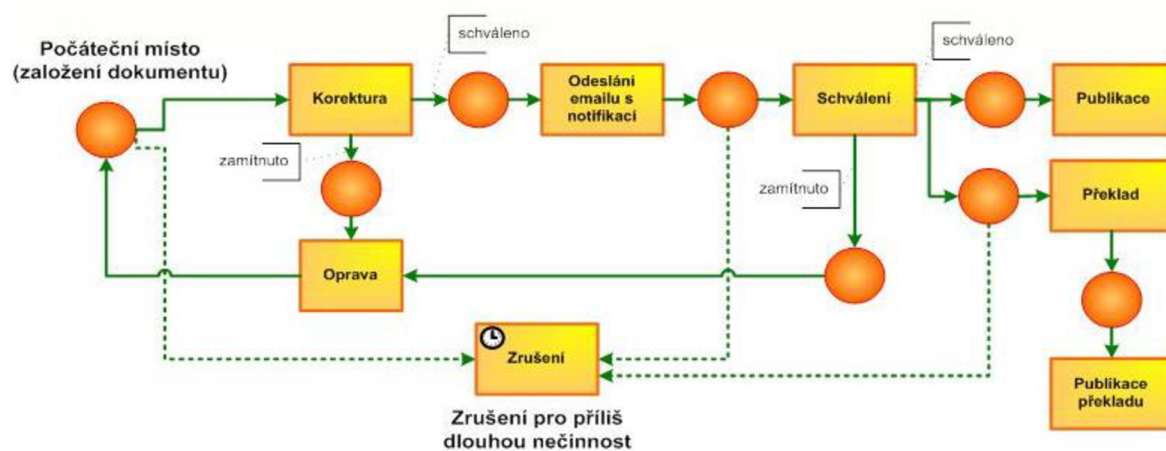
Počáteční místo (založení dokumentu)

schváleno

Korektura

Odeslání emailu s notifikací

Schválení

schváleno

Publikace

zamítnuto

zamítnuto

Překlad

Oprava

Zrušení

Zrušení pro příliš dlouhou nečinnost

Publikace překladu